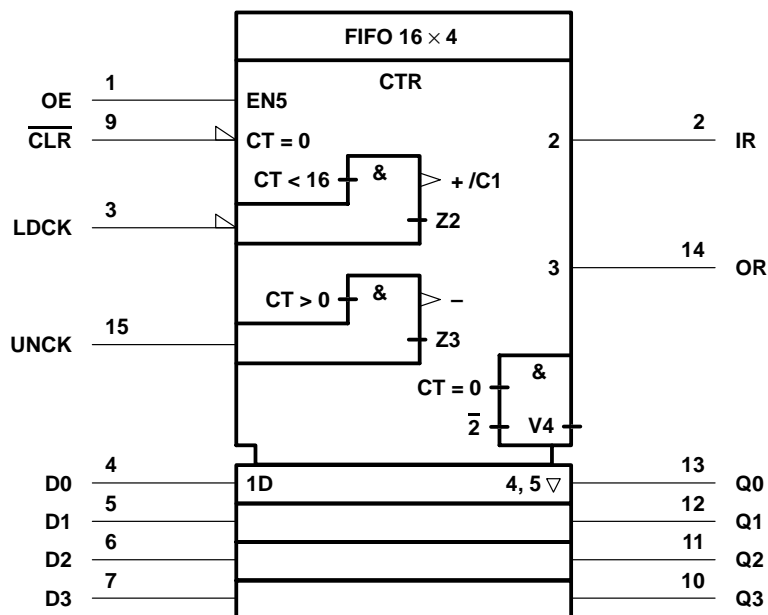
FIFO 16 $\times$ 4

CTR

1
OE
EN5

9
$\overline{CLR}$
CT = 0

2
2
IR

CT < 16
&
+ /C1

3
LDCK
Z2

3
14
OR

CT > 0
&
–

15
UNCK
Z3

&
CT = 0
$\overline{2}$
V4

4
D0
1D
4, 5 ▽
13
Q0

5
D1
12
Q1

6
D2
11
Q2

7
D3
10
Q3